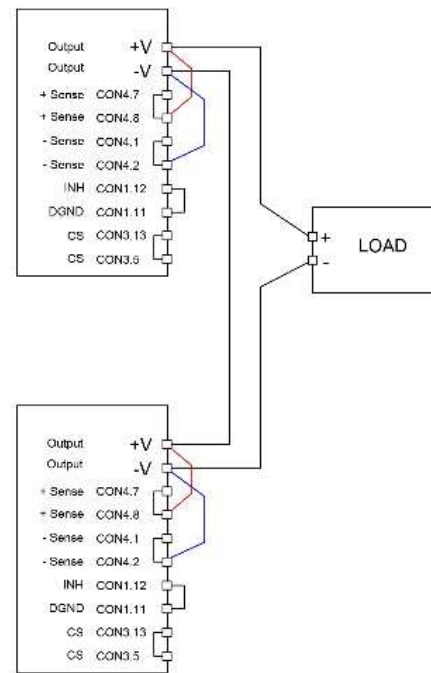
Output +V
Output -V
+ Sense CON4.7
+ Sense CON4.8
- Sense CON4.1
- Sense CON4.2
INH CON1.12
DGND CON1.11
CS CON3.13
CS CON3.5

+
-
LOAD

Output +V
Output -V
+ Sense CON4.7
+ Sense CON4.8
- Sense CON4.1
- Sense CON4.2
INH CON1.12
DGND CON1.11
CS CON3.13
CS CON3.5